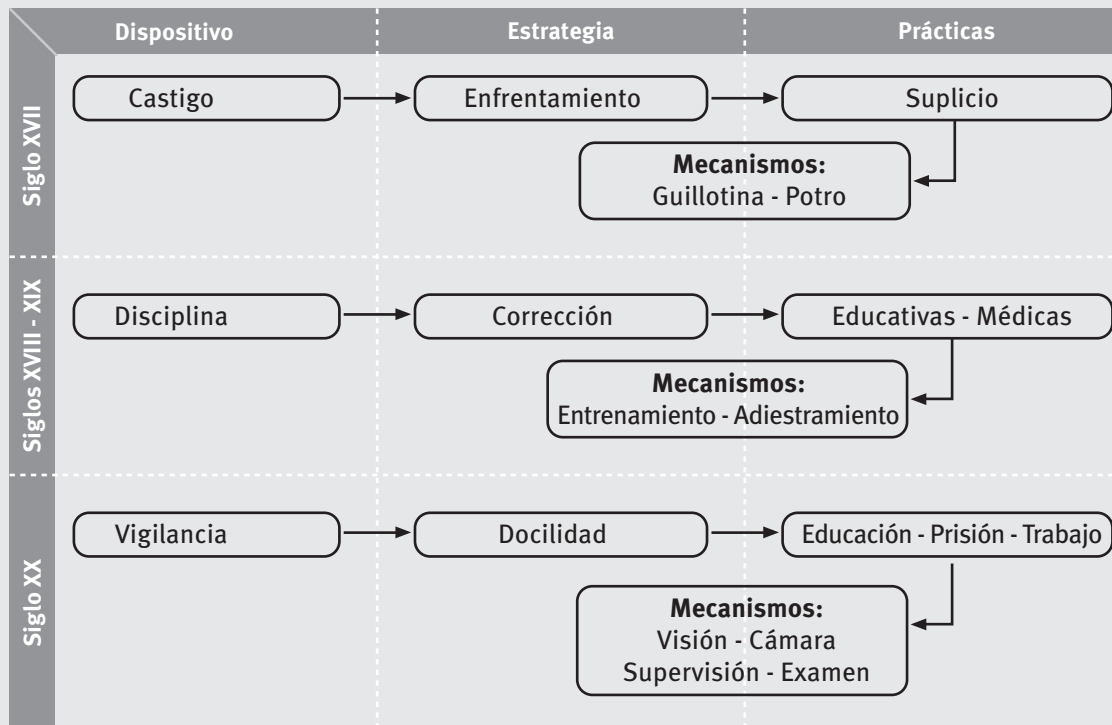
| | Dispositivo | Estrategia | Prácticas |
|---|---|---|---|
| Siglo XVII | Castigo | Enfrentamiento | Suplicio |
| | | | **Mecanismos:** Guillotina - Potro |
| Siglos XVIII - XIX | Disciplina | Corrección | Educativas - Médicas |
| | | | **Mecanismos:** Entrenamiento - Adiestramiento |
| Siglo XX | Vigilancia | Docilidad | Educación - Prisión - Trabajo |
| | | | **Mecanismos:** Visión - Cámara Supervisión - Examen |